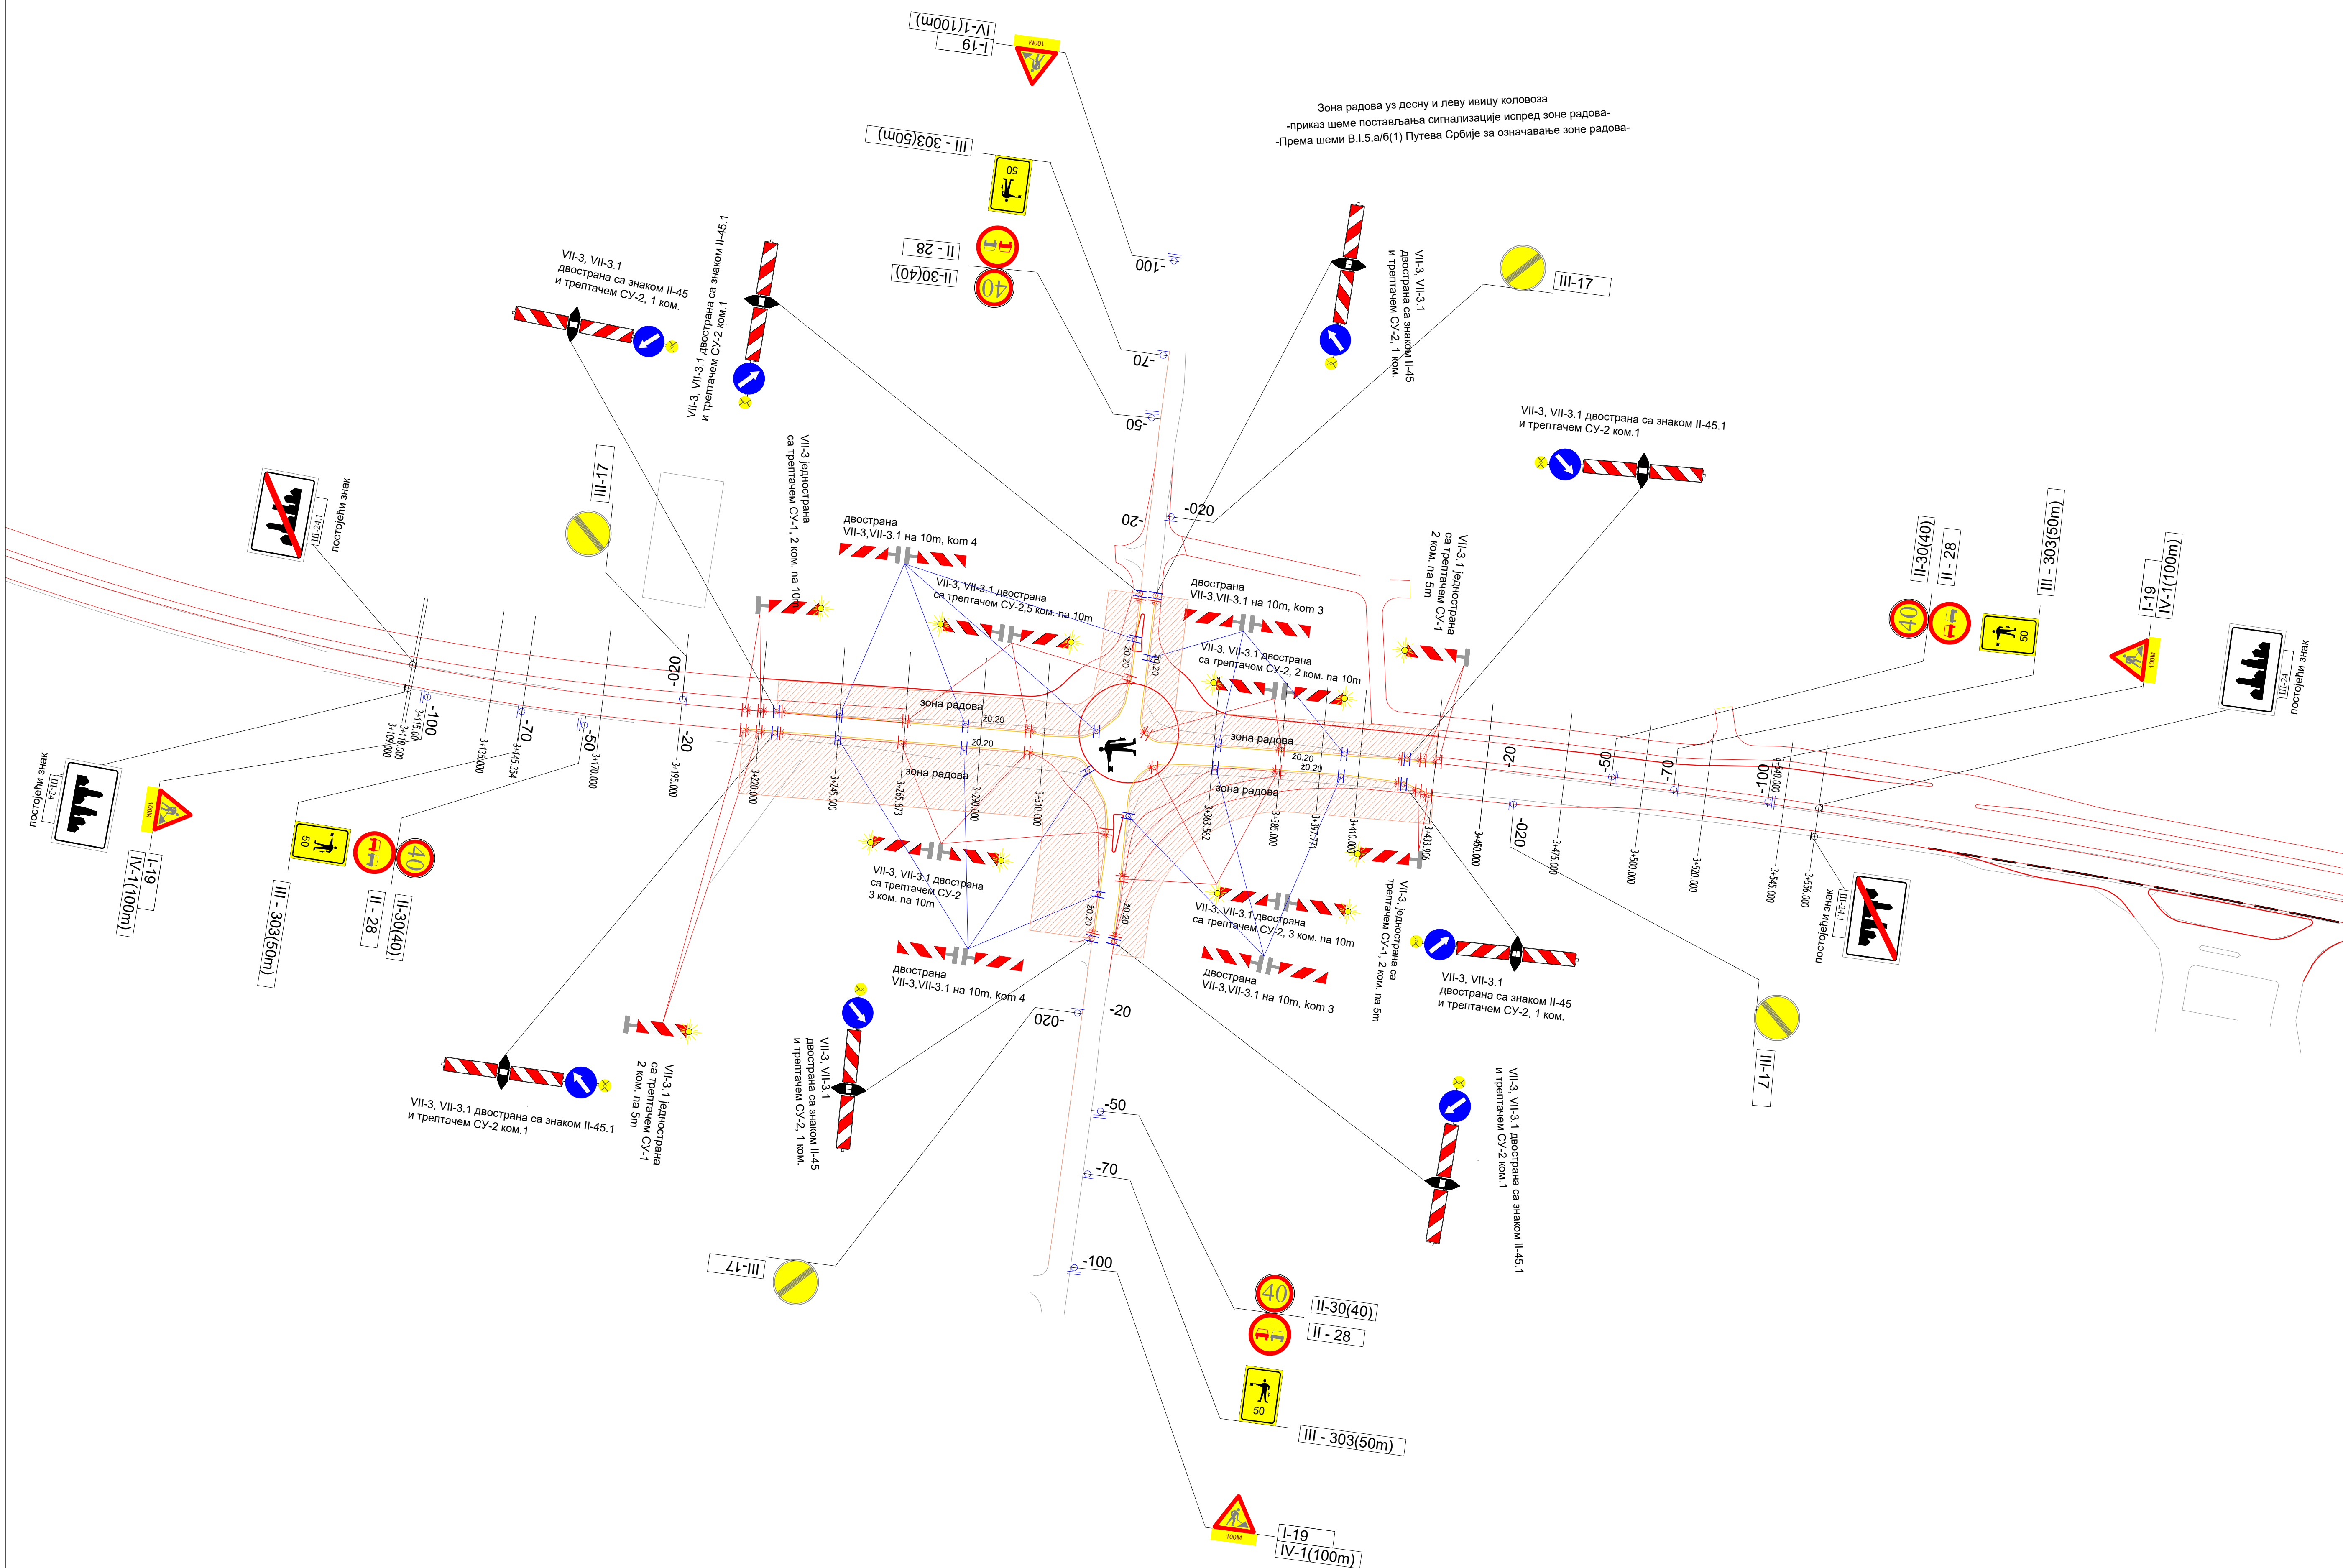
Зона радова уз десну и леву ивицу коловоза
-приказ шеме постављања сигнализације испред зоне радова-
-Према шеми В.І.5.а/б(1) Путева Србије за означавање зоне радова-

I-19
IV-1(100m)

III - 303(50m)

II - 28
II-30(40)

-100
-70
-50
-20
-020

VII-3, VII-3.1
двострана са знаком II-45
и трептачем СУ-2, 1 ком.

VII-3, VII-3.1 двострана са знаком II-45.1
и трептачем СУ-2 ком.1

VII-3 једнострана
са трептачем СУ-1, 2 ком. на 10m

VII-3, VII-3.1
двострана са знаком II-45
и трептачем СУ-2, 1 ком.

III-17

VII-3, VII-3.1 двострана са знаком II-45.1
и трептачем СУ-2 ком.1

постојећи знак
III-24.1

III-17

двострана
VII-3,VII-3.1 на 10m, ком 4

VII-3, VII-3.1 двострана
са трептачем СУ-2,5 ком. на 10m

двострана
VII-3,VII-3.1 на 10m, ком 3

VII-3.1 једнострана
са трептачем СУ-1
2 ком. на 5m

VII-3, VII-3.1 двострана
са трептачем СУ-2, 2 ком. на 10m

II-30(40)
II - 28
III - 303(50m)
I-19
IV-1(100m)

постојећи знак
III-24

зона радова
зона радова
зона радова
зона радова

20.20

-100
-70
-50
-20
-020
3+109,000
3+110,000
3+115,000
3+135,000
3+145,354
3+170,000
3+195,000
3+220,000
3+245,000
3+265,873
3+290,000
3+310,000
3+363,562
3+385,000
3+397,771
3+410,000
3+433,906
3+450,000
3+475,000
3+500,000
3+520,000
3+540,000
3+545,000
3+556,000

постојећи знак
III-24

I-19
IV-1(100m)

III - 303(50m)

II - 28
II-30(40)

VII-3, VII-3.1
двострана са трептачем СУ-2
3 ком. на 10m

двострана
VII-3,VII-3.1 на 10m, ком 4

VII-3, VII-3.1 двострана
са трептачем СУ-2, 3 ком. на 10m

двострана
VII-3,VII-3.1 на 10m, ком 3

VII-3, једнострана са
трептачем СУ-1, 2 ком. на 5m

VII-3, VII-3.1
двострана са знаком II-45
и трептачем СУ-2, 1 ком.

постојећи знак
III-24.1

III-17

VII-3, VII-3.1 двострана са знаком II-45.1
и трептачем СУ-2 ком.1

VII-3.1 једнострана
са трептачем СУ-1
2 ком. на 5m

VII-3, VII-3.1
двострана са знаком II-45
и трептачем СУ-2, 1 ком.

VII-3, VII-3.1 двострана са знаком II-45.1
и трептачем СУ-2 ком.1

III-17

-20
-50
-70
-100

II-30(40)
II - 28
III - 303(50m)
I-19
IV-1(100m)

50
40
100M